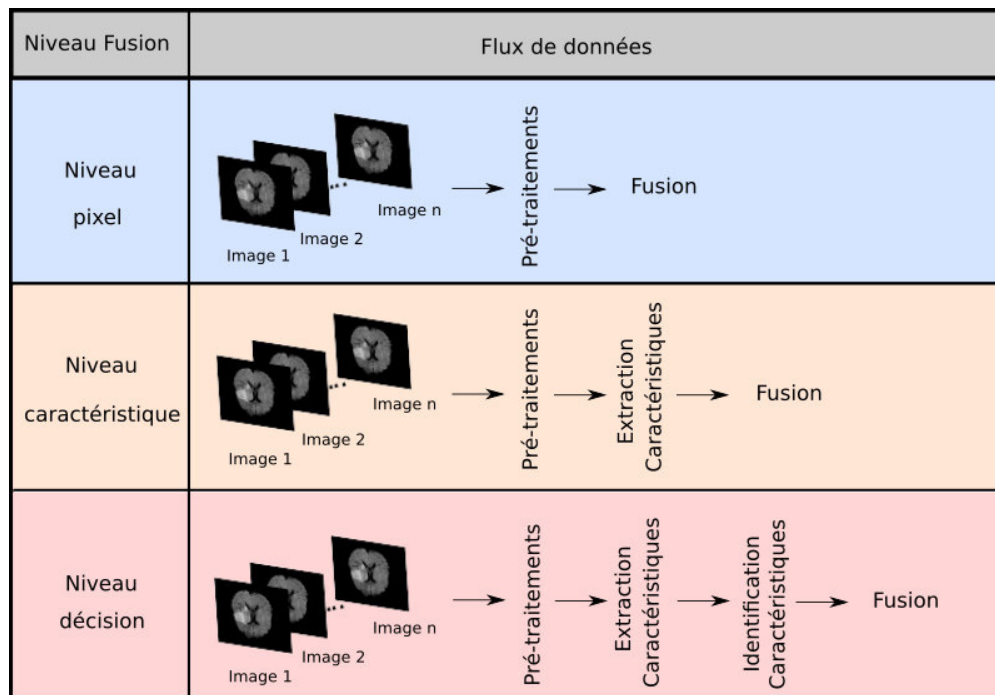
| Niveau Fusion | Flux de données |
|---|---|
| Niveau pixel | Image 1 Image 2 ... Image n → Pré-traitements → Fusion |
| Niveau caractéristique | Image 1 Image 2 ... Image n → Pré-traitements → Extraction Caractéristiques → Fusion |
| Niveau décision | Image 1 Image 2 ... Image n → Pré-traitements → Extraction Caractéristiques → Identification Caractéristiques → Fusion |